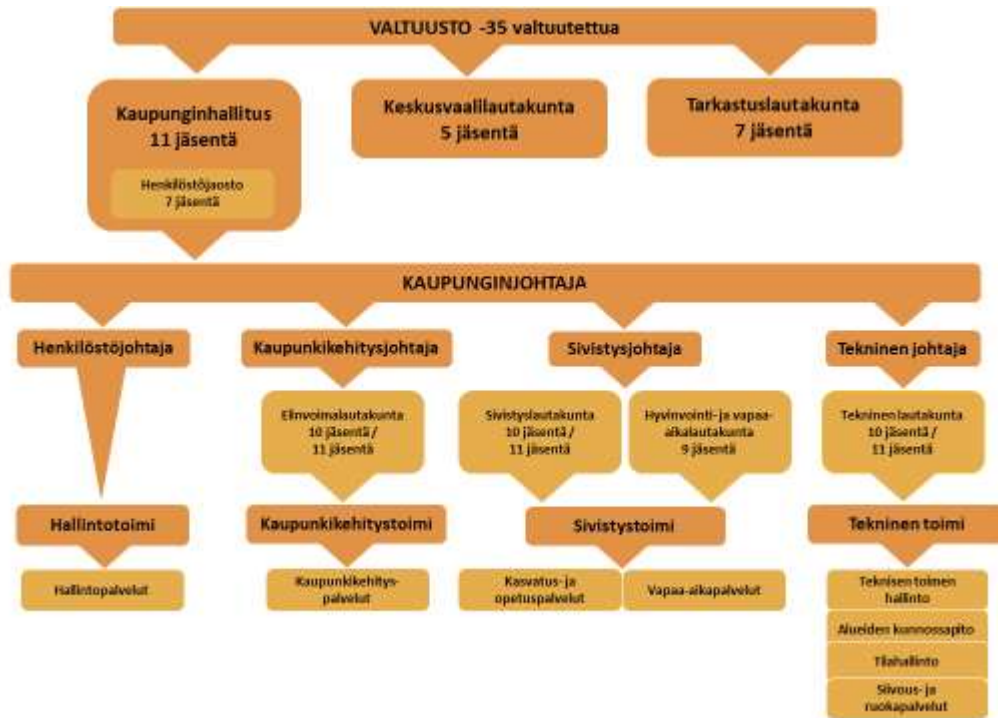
VALTUUSTO -35 valtuutettua

Kaupunginhallitus
11 jäsentä

Henkilöstöjaosto
7 jäsentä

Keskusvaalilautakunta
5 jäsentä

Tarkastuslautakunta
7 jäsentä

KAUPUNGINJOHTAJA

Henkilöstöjohtaja

Kaupunkikehitysjohtaja

Sivistysjohtaja

Tekninen johtaja

Elinvoimalautakunta
10 jäsentä /
11 jäsentä

Sivistyslautakunta
10 jäsentä /
11 jäsentä

Hyvinvointi- ja vapaa-aikalautakunta
9 jäsentä

Tekninen lautakunta
10 jäsentä /
11 jäsentä

Hallintotoimi

Kaupunkikehitystoimi

Sivistystoimi

Tekninen toimi

Hallintopalvelut

Kaupunkikehityspalvelut

Kasvatus- ja opetuspalvelut

Vapaa-aikapalvelut

Teknisen toimen hallinto

Alueiden kunnossapito

Tilahallinto

Siivous- ja ruokapalvelut